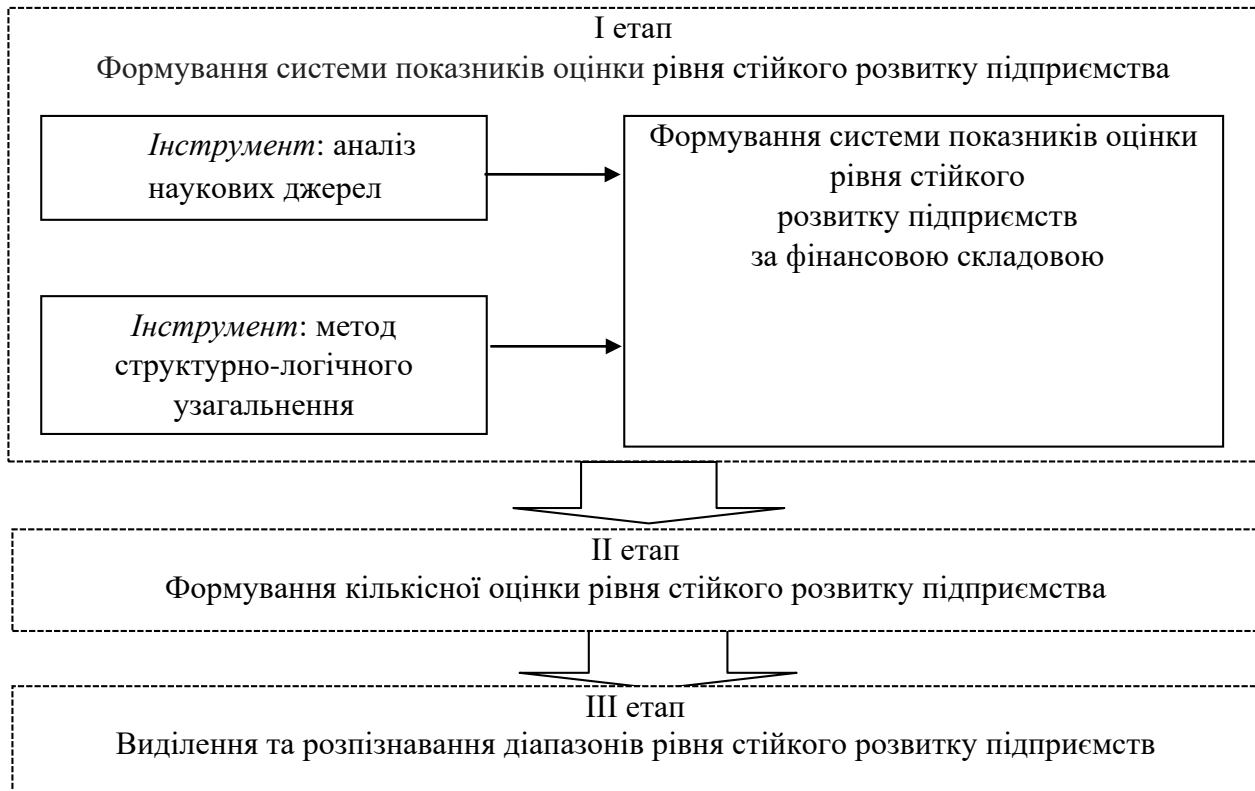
I етап
Формування системи показників оцінки рівня стійкого розвитку підприємства

*Інструмент*: аналіз наукових джерел

*Інструмент*: метод структурно-логічного узагальнення

Формування системи показників оцінки рівня стійкого розвитку підприємств за фінансовою складовою

II етап
Формування кількісної оцінки рівня стійкого розвитку підприємства

III етап
Виділення та розпізнавання діапазонів рівня стійкого розвитку підприємств